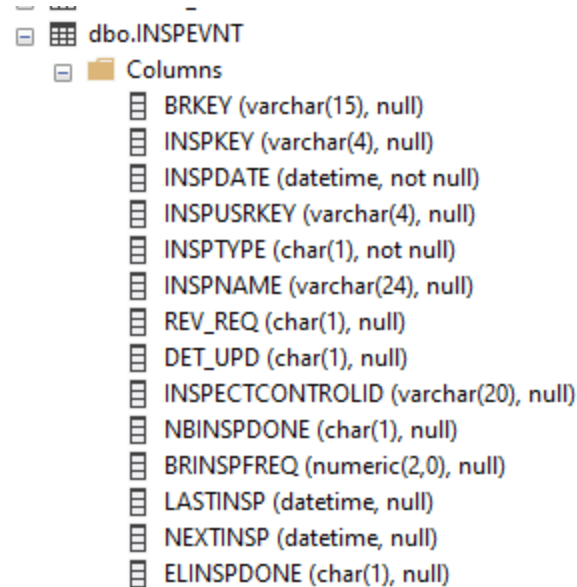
dbo.INSPEVNT
Columns
BRKEY (varchar(15), null)
INSPKEY (varchar(4), null)
INSPDATE (datetime, not null)
INSPUSRKEY (varchar(4), null)
INSPTYPE (char(1), not null)
INSPNAME (varchar(24), null)
REV_REQ (char(1), null)
DET_UPD (char(1), null)
INSPECTCONTROLID (varchar(20), null)
NBINSPDONE (char(1), null)
BRINSPFREQ (numeric(2,0), null)
LASTINSP (datetime, null)
NEXTINSP (datetime, null)
ELINSPDONE (char(1), null)